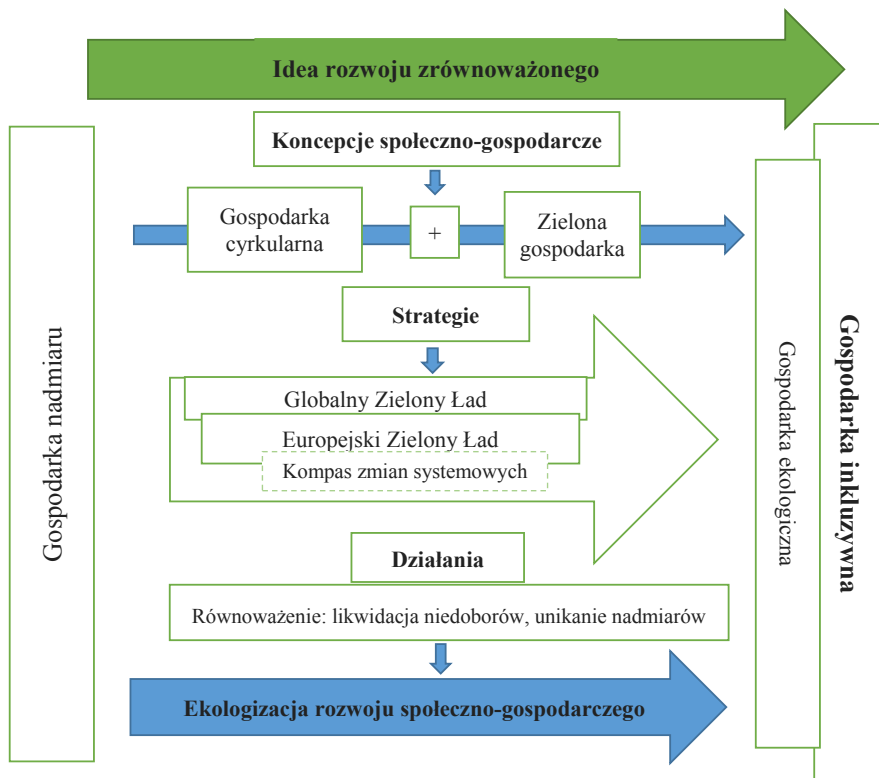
Idea rozwoju zrównoważonego

Gospodarka nadmiaru

Koncepcje społeczno-gospodarcze

Gospodarka cyrkularna

+

Zielona gospodarka

Strategie

Globalny Zielony Ład

Europejski Zielony Ład

Kompas zmian systemowych

Działania

Równoważenie: likwidacja niedoborów, unikanie nadmiarów

Ekologizacja rozwoju społeczno-gospodarczego

Gospodarka ekologiczna

Gospodarka inkluzywna